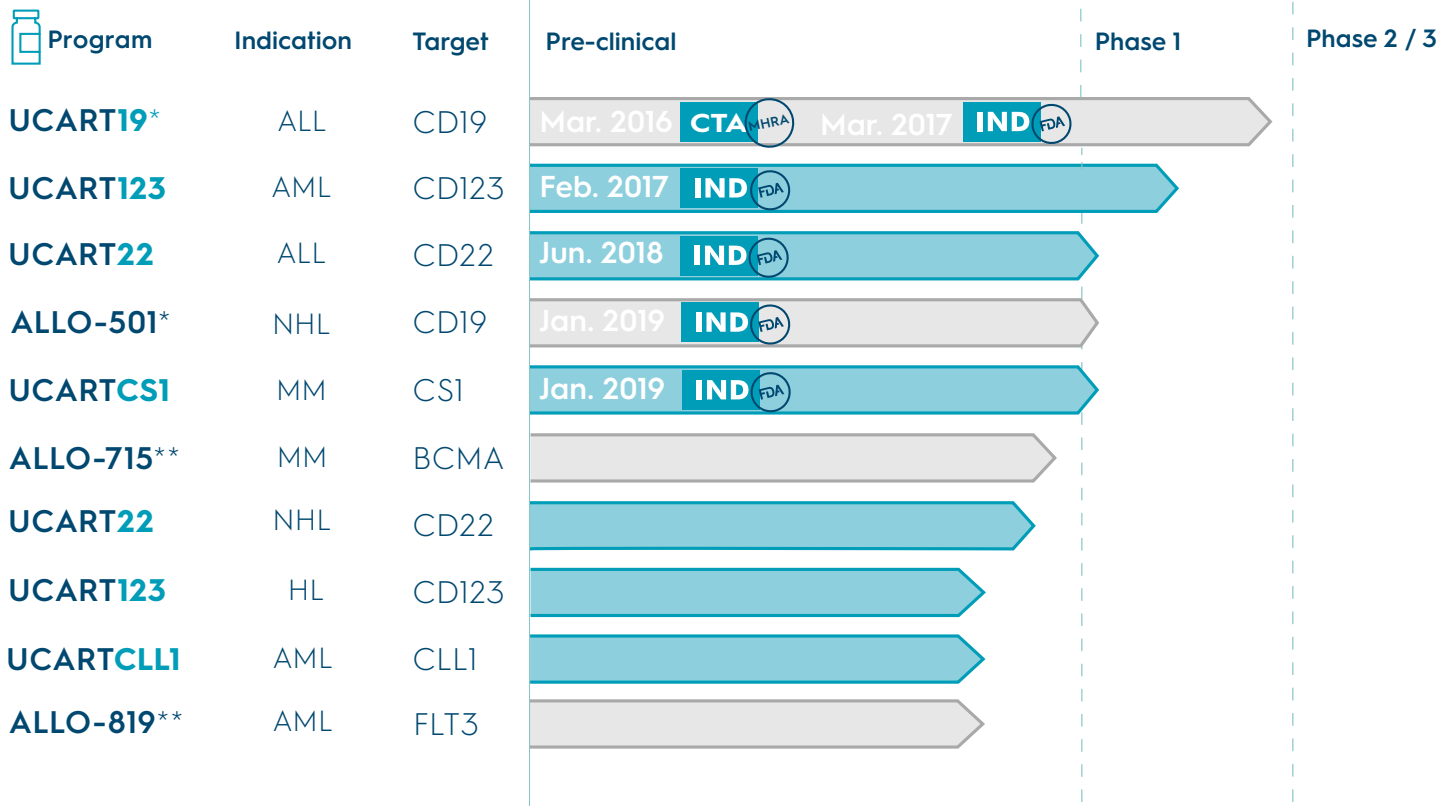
| Program | Indication | Target | Pre-clinical | Phase 1 | Phase 2 / 3 |
|---|---|---|---|---|---|
| UCART19* | ALL | CD19 | Mar. 2016 CTA MHRA Mar. 2017 IND FDA | | |
| UCART123 | AML | CD123 | Feb. 2017 IND FDA | | |
| UCART22 | ALL | CD22 | Jun. 2018 IND FDA | | |
| ALLO-501* | NHL | CD19 | Jan. 2019 IND FDA | | |
| UCARTCS1 | MM | CS1 | Jan. 2019 IND FDA | | |
| ALLO-715** | MM | BCMA | | | |
| UCART22 | NHL | CD22 | | | |
| UCART123 | HL | CD123 | | | |
| UCARTCLL1 | AML | CLL1 | | | |
| ALLO-819** | AML | FLT3 | | | |